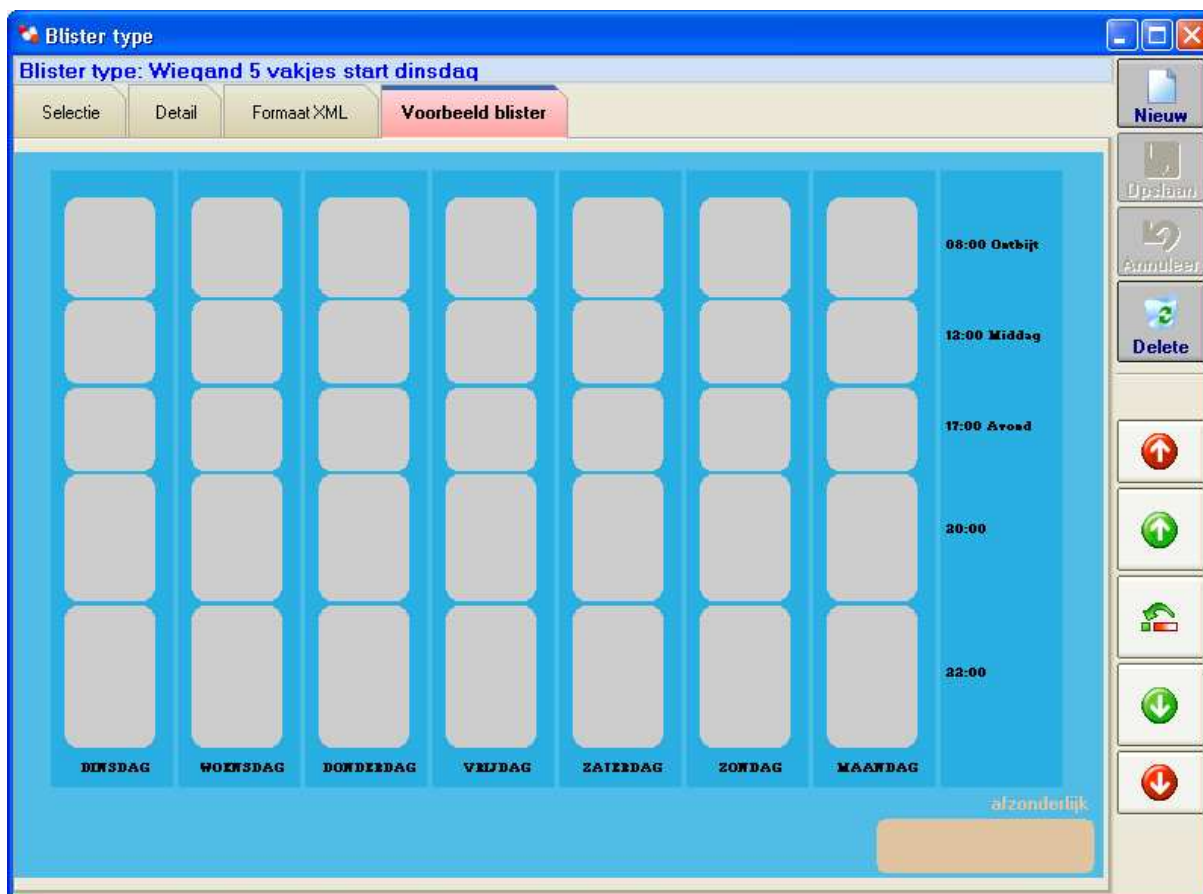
Blister type

Blister type: Wiegand 5 vakjes start dinsdag

Selectie | Detail | Formaat XML | Voorbeeld blister

Nieuw

Opslaan

Annuleer

Delete

08:00 Ontbijt

12:00 Middag

17:00 Avond

20:00

22:00

DINSDAG WOENSDAG DONDERDAG VRIJDAG ZATERDAG ZONDAG MAANDAG

afzonderlijk